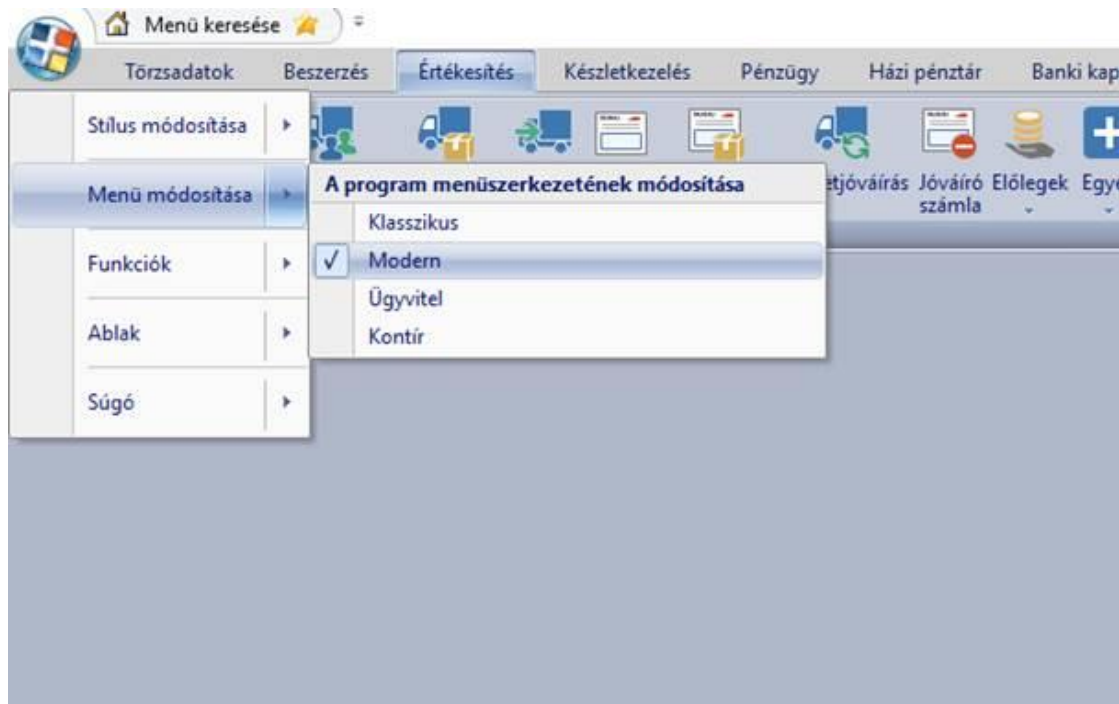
Menü keresése

Törzsadatok Beszerzés Értékesítés Készletkezelés Pénzügy Házi pénztár Banki kap

Stílus módosítása

Menü módosítása

Funkciók

Ablak

Súgó

A program menüszerkezetének módosítása

Klasszikus

✓ Modern

Ügyvitel

Kontír

tjóváírás Jóváíró számla Előlegek Egy